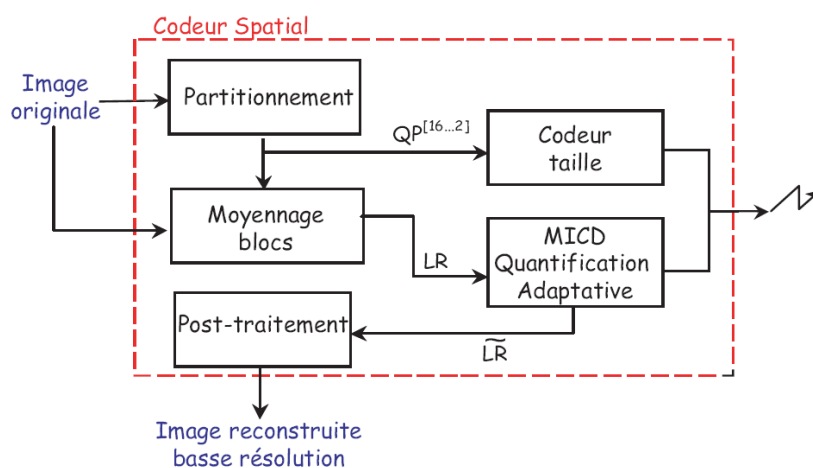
Codeur Spatial

Image originale

Partitionnement

$QP^{[16...2]}$

Codeur taille

Moyennage blocs

LR

MICD Quantification Adaptative

Post-traitement

$\widetilde{LR}$

Image reconstruite basse résolution